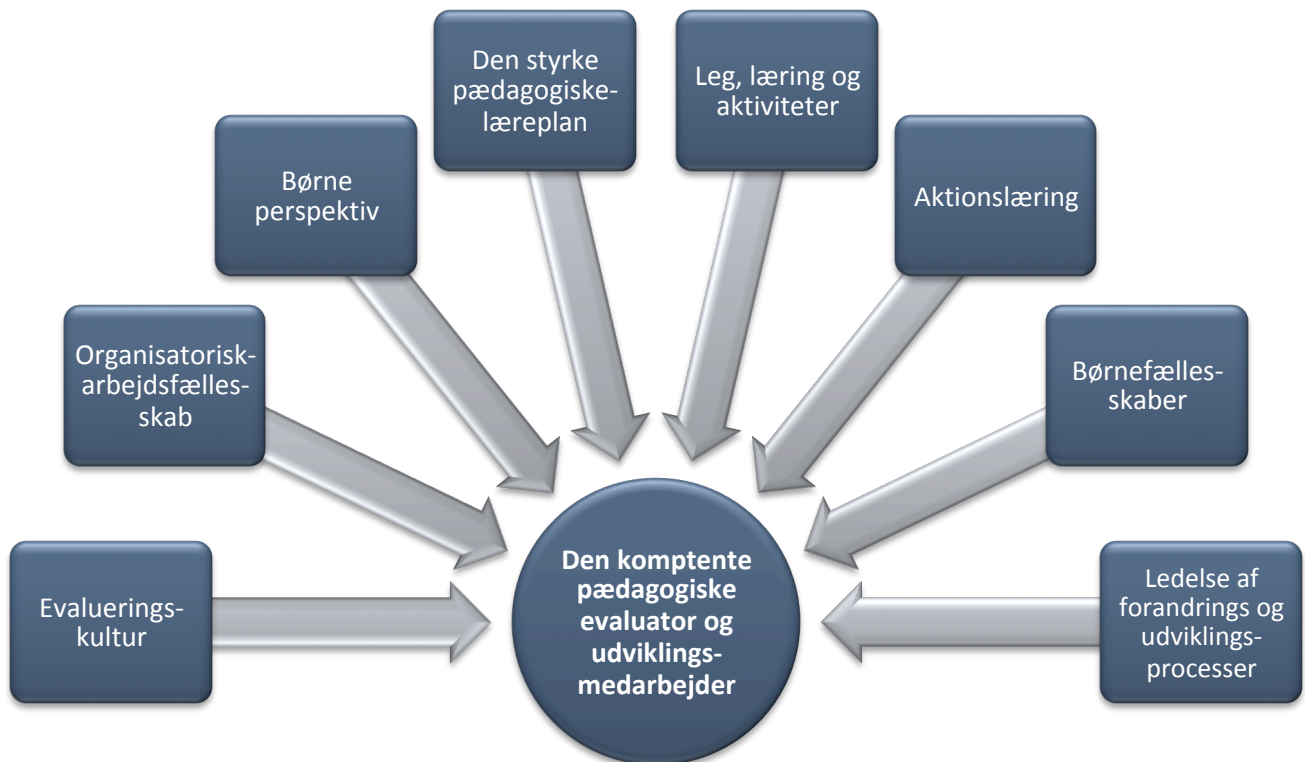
Evaluerings-kultur

Organisatorisk-arbejdsfælles-skab

Børne perspektiv

Den styrke pædagogiske-læreplan

Leg, læring og aktiviteter

Aktionslæring

Børnefælles-skaber

Ledelse af forandrings og udviklings-processer

Den komptente pædagogiske evaluator og udviklings-medarbejder